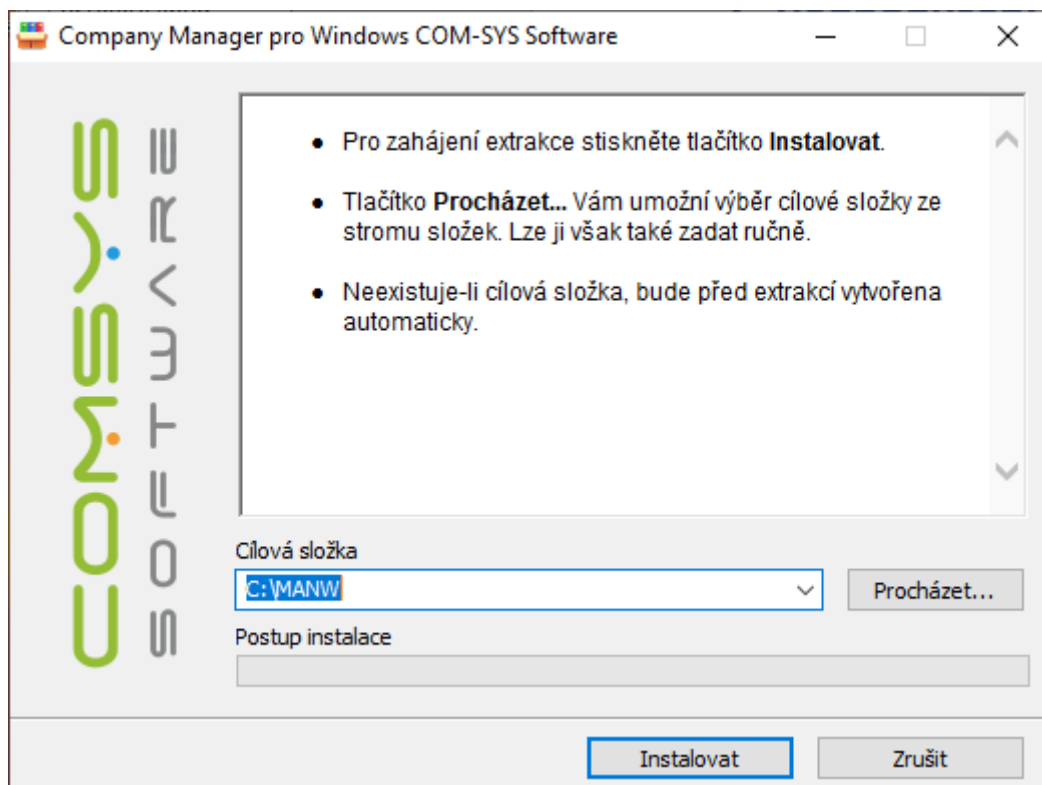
Company Manager pro Windows COM-SYS Software

COMSYS
SOFTWARE

• Pro zahájení extrakce stiskněte tlačítko **Instalovat**.

• Tlačítko **Procházet...** Vám umožní výběr cílové složky ze stromu složek. Lze ji však také zadat ručně.

• Neexistuje-li cílová složka, bude před extrakcí vytvořena automaticky.

Cílová složka

C:\MANW

Procházet...

Postup instalace

Instalovat

Zrušit